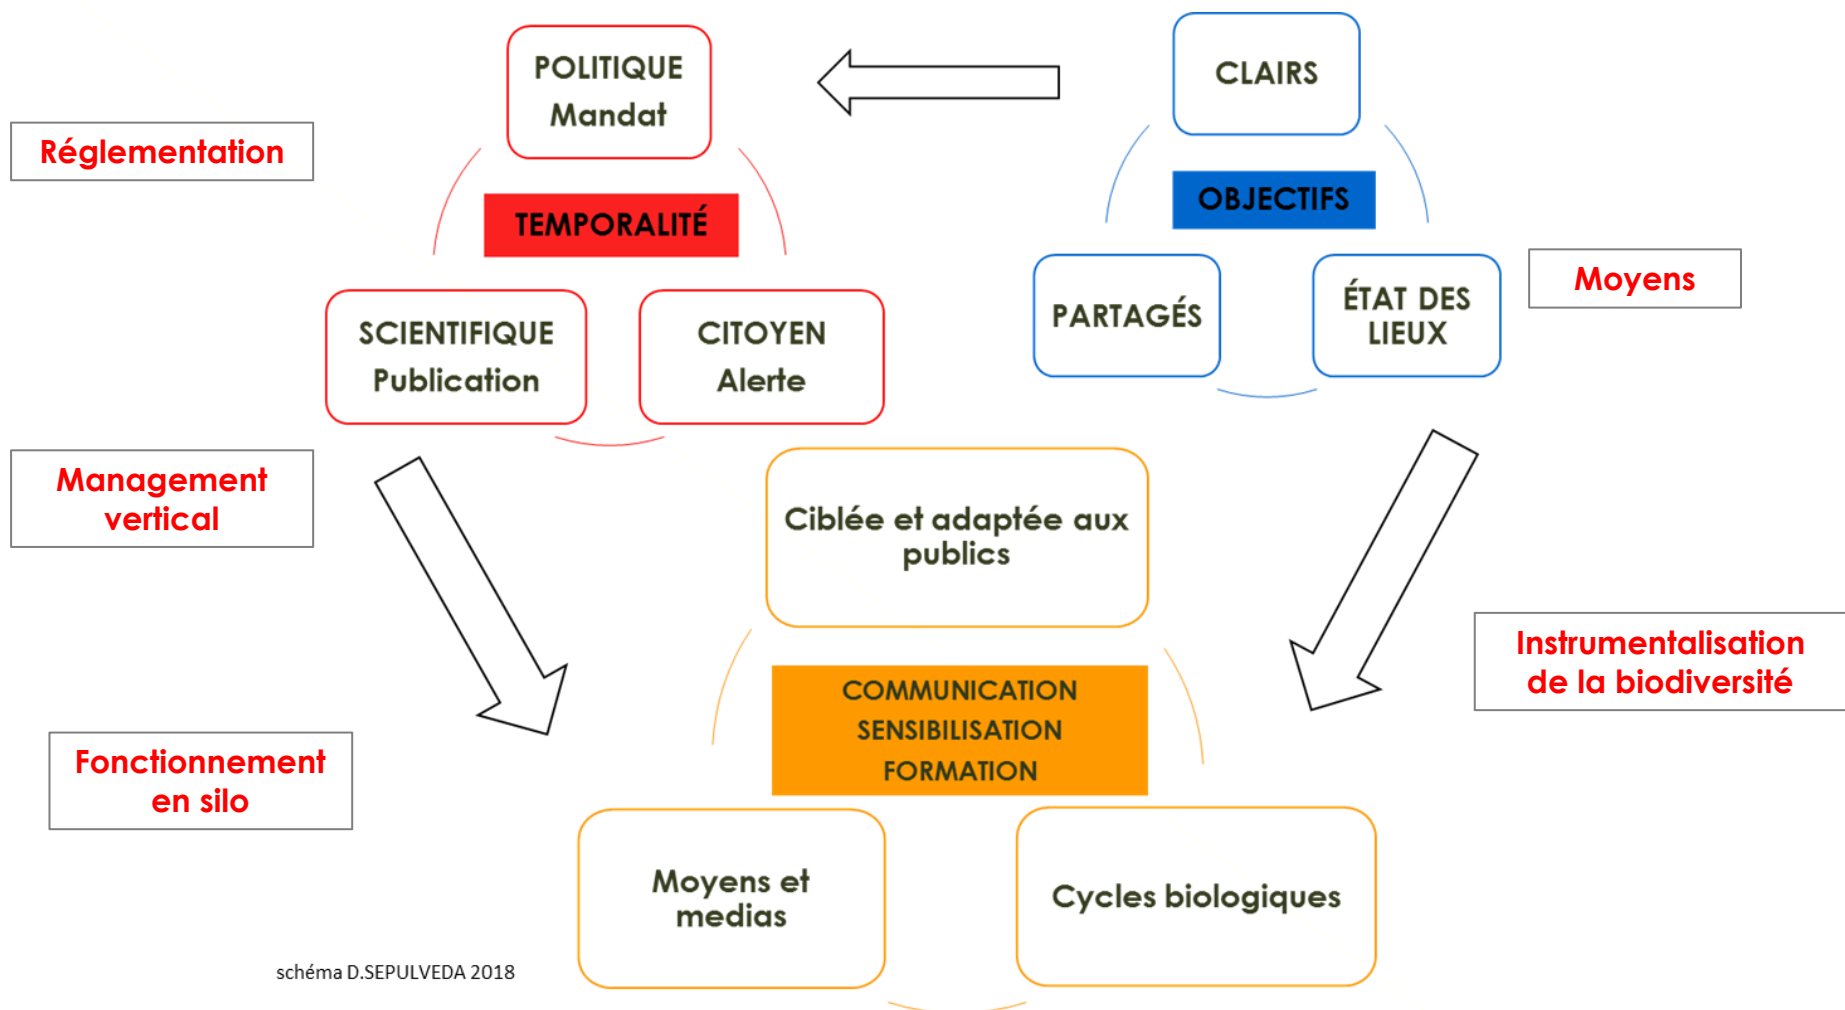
POLITIQUE
Mandat

TEMPORALITÉ

SCIENTIFIQUE
Publication

CITOYEN
Alerte

Réglementation

CLAIRS

OBJECTIFS

PARTAGÉS

ÉTAT DES LIEUX

Moyens

Management vertical

Ciblée et adaptée aux publics

COMMUNICATION
SENSIBILISATION
FORMATION

Moyens et medias

Cycles biologiques

Instrumentalisation de la biodiversité

Fonctionnement en silo

schéma D.SEPULVEDA 2018